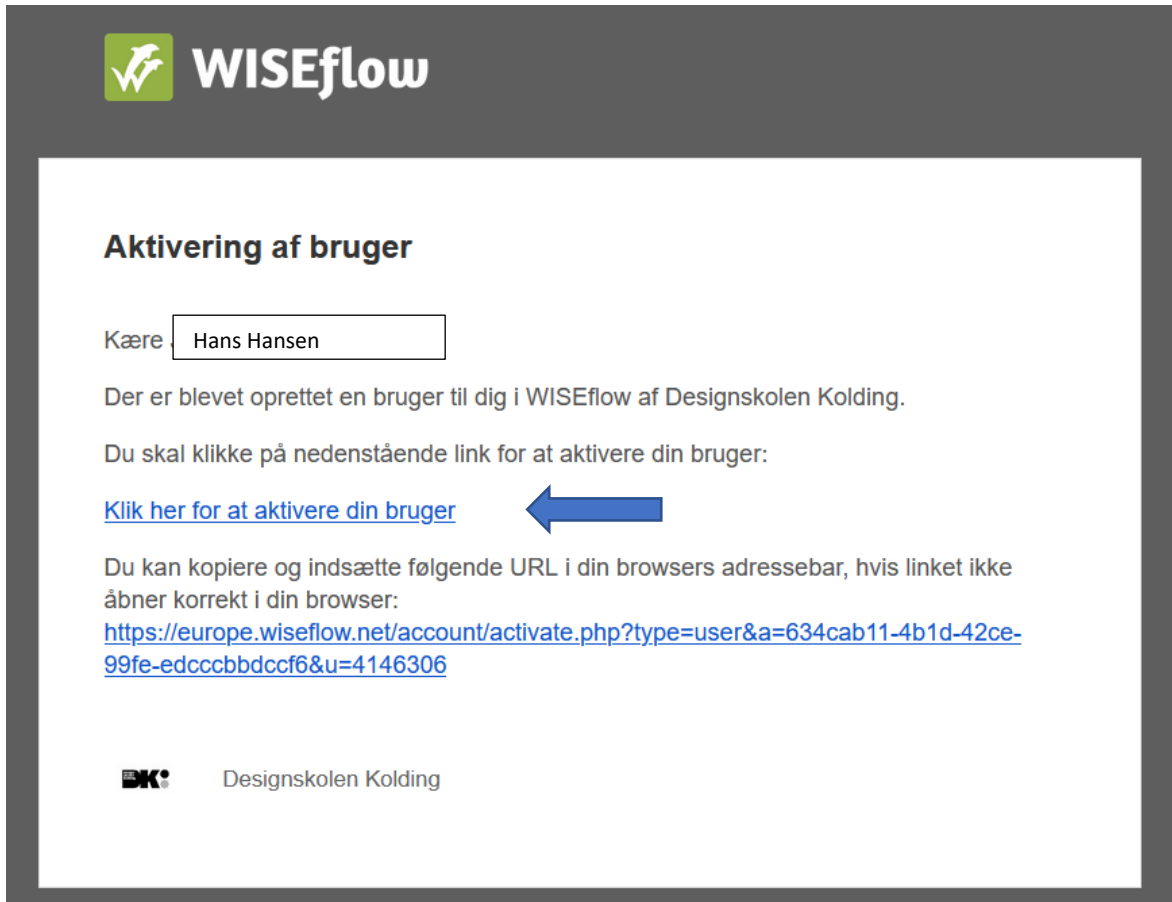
WISEflow

Aktivering af bruger

Kære Hans Hansen

Der er blevet oprettet en bruger til dig i WISEflow af Designskolen Kolding.

Du skal klikke på nedenstående link for at aktivere din bruger:

Klik her for at aktivere din bruger

Du kan kopiere og indsætte følgende URL i din browsers adressebar, hvis linket ikke åbner korrekt i din browser:
https://europe.wiseflow.net/account/activate.php?type=user&a=634cab11-4b1d-42ce-99fe-edcccbbdccf6&u=4146306

DK

Designskolen Kolding